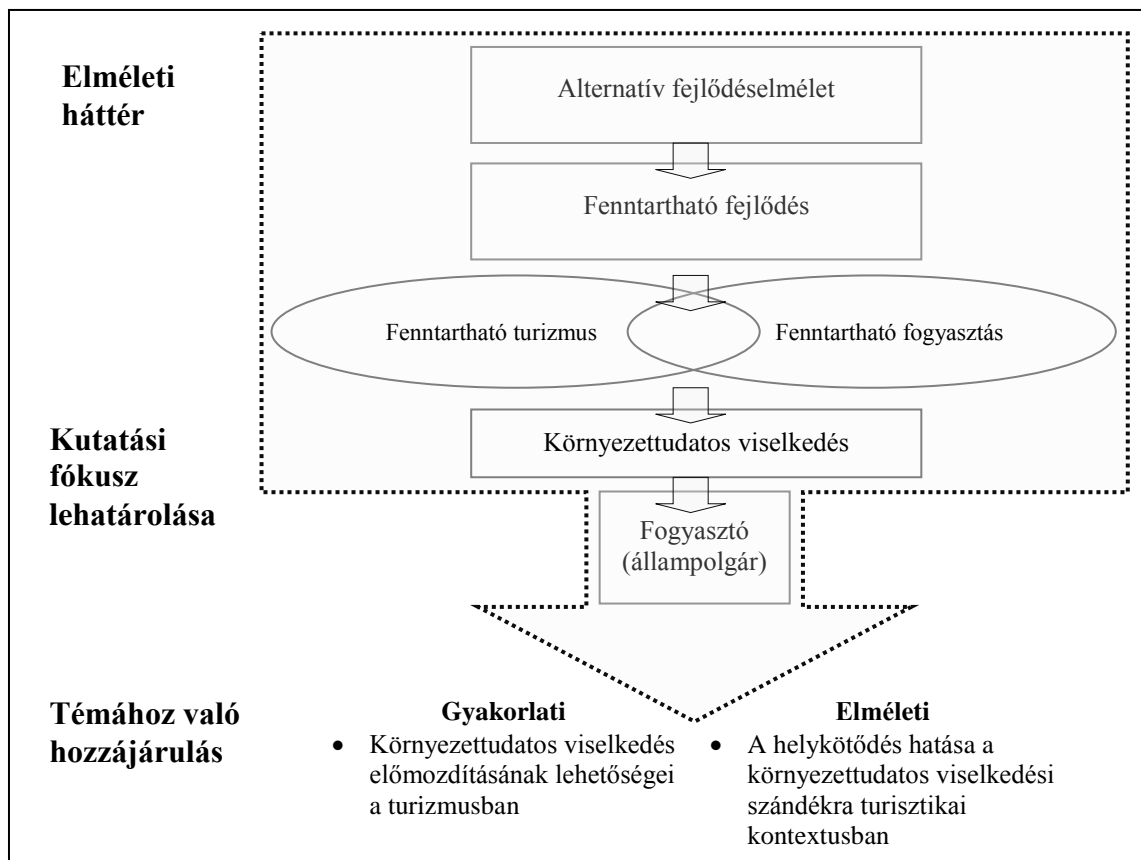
Elméleti háttér

Alternatív fejlődéselmélet

Fenntartható fejlődés

Fenntartható turizmus

Fenntartható fogyasztás

Kutatási fókusz lehatárolása

Környezettudatos viselkedés

Fogyasztó (állampolgár)

Témához való hozzájárulás

Gyakorlati
- Környezettudatos viselkedés előmozdításának lehetőségei a turizmusban

Elméleti
- A helykötődés hatása a környezettudatos viselkedési szándékra turisztikai kontextusban